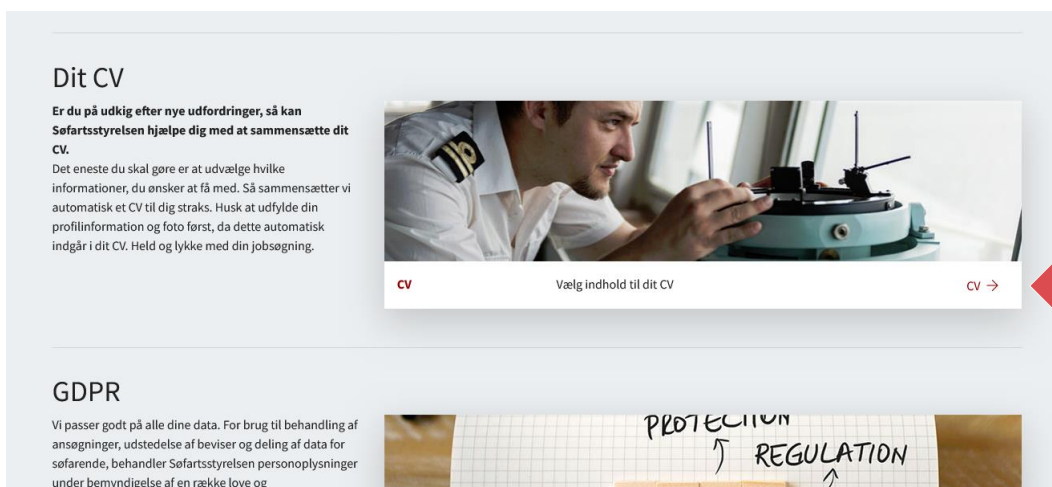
Dit CV

**Er du på udkig efter nye udfordringer, så kan Søfartsstyrelsen hjælpe dig med at sammensætte dit CV.**
Det eneste du skal gøre er at udvælge hvilke informationer, du ønsker at få med. Så sammensætter vi automatisk et CV til dig straks. Husk at udfylde din profilinformation og foto først, da dette automatisk indgår i dit CV. Held og lykke med din jobsøgning.

CV
Vælg indhold til dit CV
CV →

GDPR

Vi passer godt på alle dine data. For brug til behandling af ansøgninger, udstedelse af beviser og deling af data for søfarende, behandler Søfartsstyrelsen personoplysninger under bemyndigelse af en række love og

PROTECTION
REGULATION